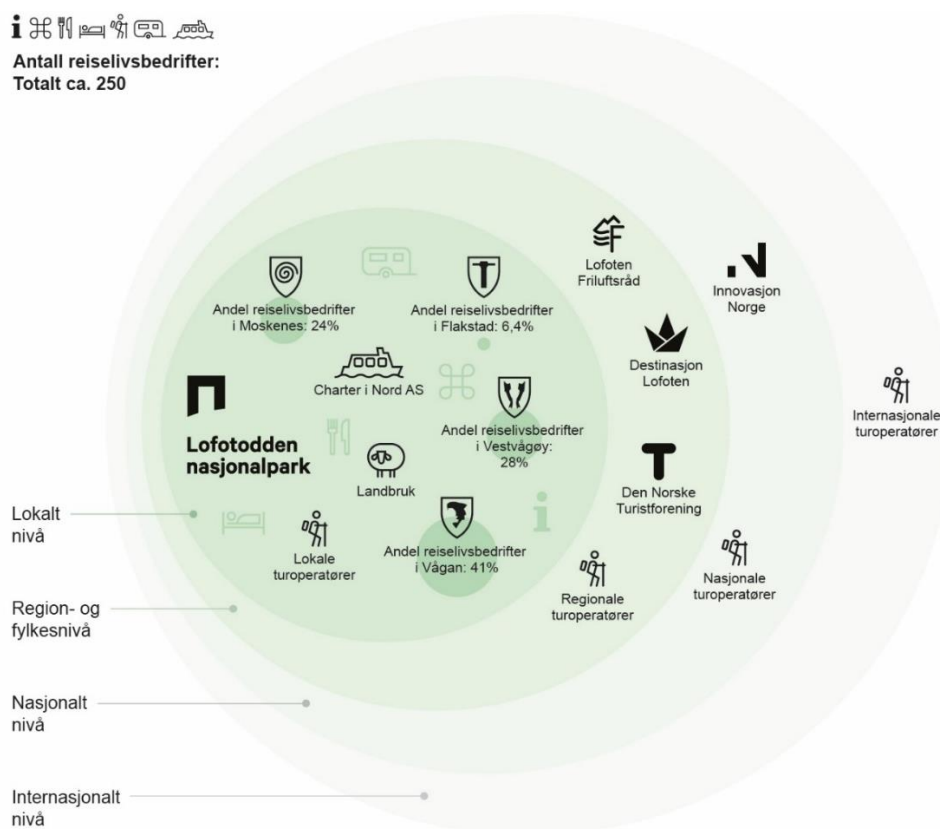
Antall reiselivsbedrifter:
Totalt ca. 250

Lofoten Friluftsråd

Innovasjon Norge

Andel reiselivsbedrifter i Moskenes: 24%

Andel reiselivsbedrifter i Flakstad: 6,4%

Destinasjon Lofoten

Charter i Nord AS

Internasjonale turoperatører

Lofotodden nasjonalpark

Andel reiselivsbedrifter i Vestvågøy: 28%

Landbruk

Den Norske Turistforening

Lokalt nivå

Lokale turoperatører

Andel reiselivsbedrifter i Vågan: 41%

Nasjonale turoperatører

Regionale turoperatører

Region- og fylkesnivå

Nasjonalt nivå

Internasjonalt nivå